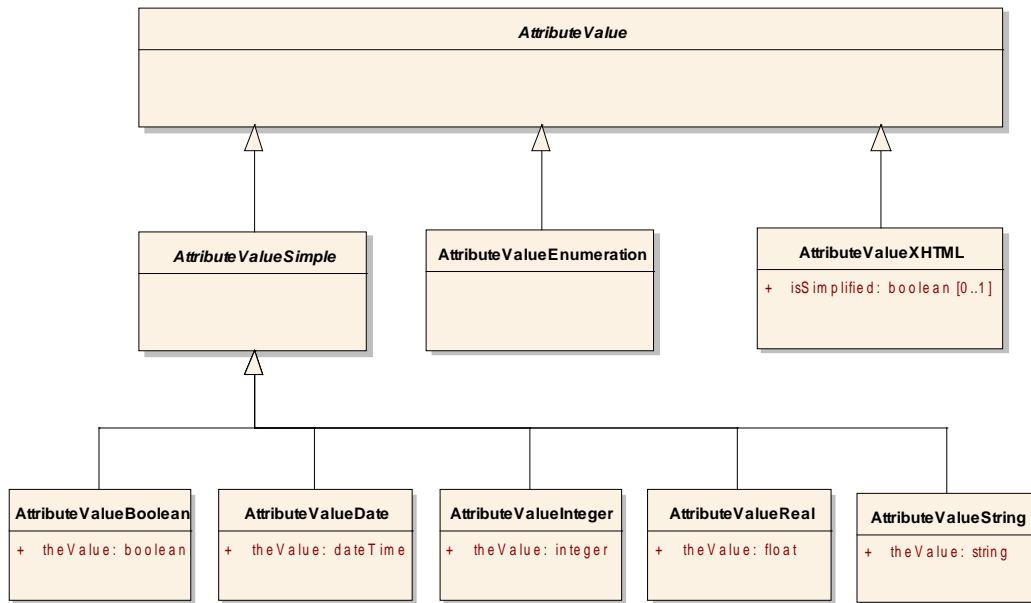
AttributeValue

AttributeValueSimple

AttributeValueEnumeration

AttributeValueXHTML

+ isSimplified: boolean [0..1]

AttributeValueBoolean

+ theValue: boolean

AttributeValueDate

+ theValue: dateTime

AttributeValueInteger

+ theValue: integer

AttributeValueReal

+ theValue: float

AttributeValueString

+ theValue: string